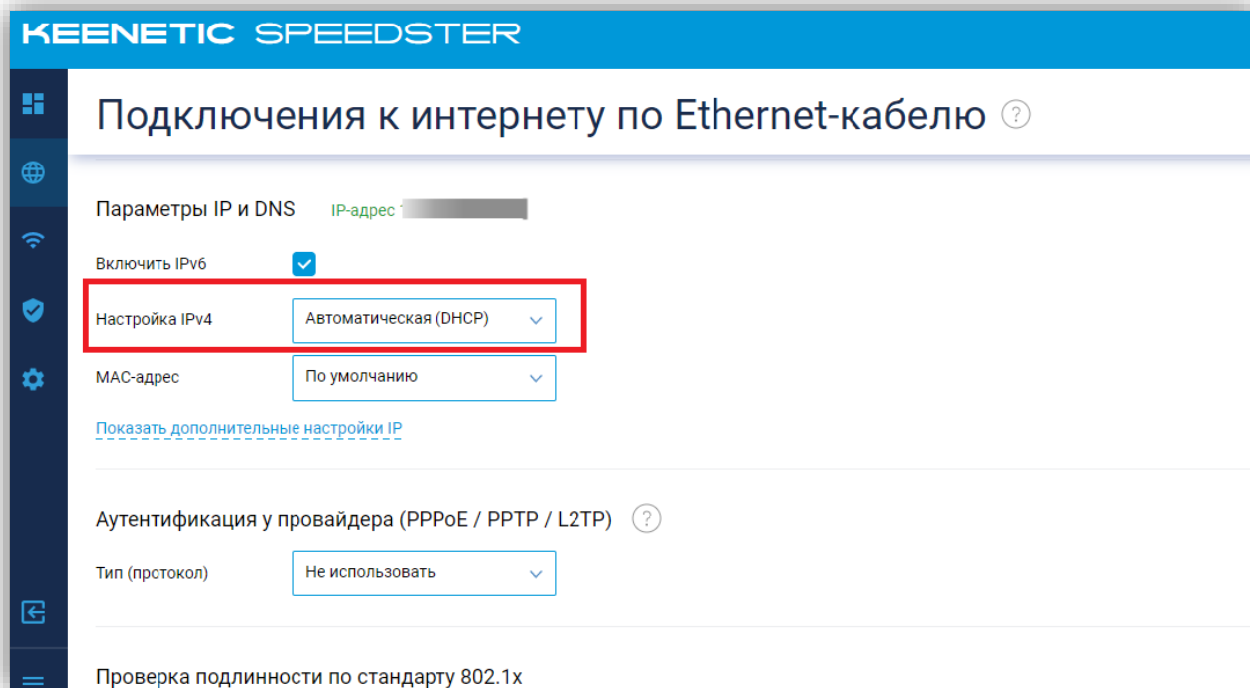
KEENETIC SPEEDSTER

Подключения к интернету по Ethernet-кабелю ?

Параметры IP и DNS IP-адрес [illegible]

Включить IPv6

Настройка IPv4 Автоматическая (DHCP)

MAC-адрес По умолчанию

Показать дополнительные настройки IP

Аутентификация у провайдера (PPPoE / PPTP / L2TP) ?

Тип (прстокол) Не использовать

Проверка подлинности по стандарту 802.1x